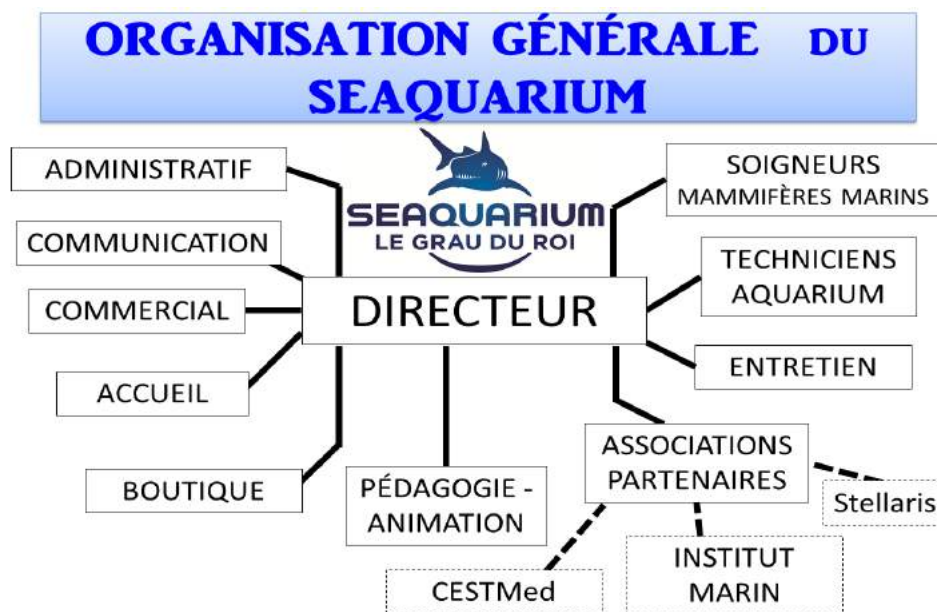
ORGANISATION GÉNÉRALE DU SEAQUARIUM

SEAQUARIUM
LE GRAU DU ROI

ADMINISTRATIF

COMMUNICATION

COMMERCIAL

ACCUEIL

BOUTIQUE

DIRECTEUR

PÉDAGOGIE - ANIMATION

SOIGNEURS MAMMIFÈRES MARINS

TECHNICIENS AQUARIUM

ENTRETIEN

ASSOCIATIONS PARTENAIRES

Stellaris

INSTITUT MARIN

CESTMed